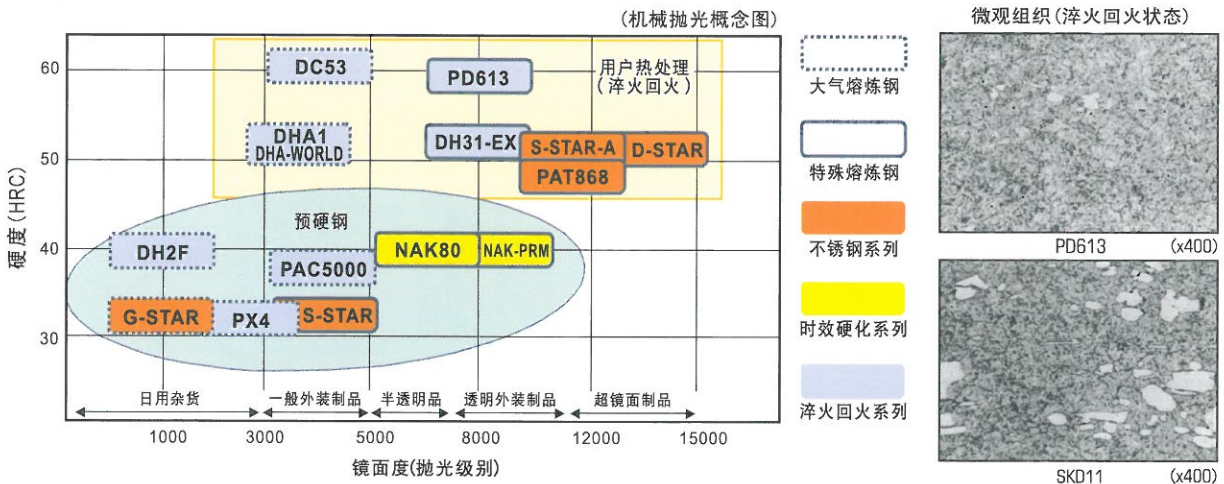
(机械抛光概念图)

硬度(HRC)

60
50
40
30

DC53
PD613
用户热处理
(淬火回火)
DHA1
DHA-WORLD
DH31-EX
S-STAR-A
D-STAR
PAT868
预硬钢
DH2F
NAK80
NAK-PRM
PAC5000
G-STAR
PX4
S-STAR

日用杂货
一般外装制品
半透明品
透明外装制品
超镜面制品

1000
3000
5000
8000
12000
15000

镜面度(抛光级别)

大气熔炼钢
特殊熔炼钢
不锈钢系列
时效硬化系列
淬火回火系列

微观组织(淬火回火状态)

PD613 (x400)

SKD11 (x400)